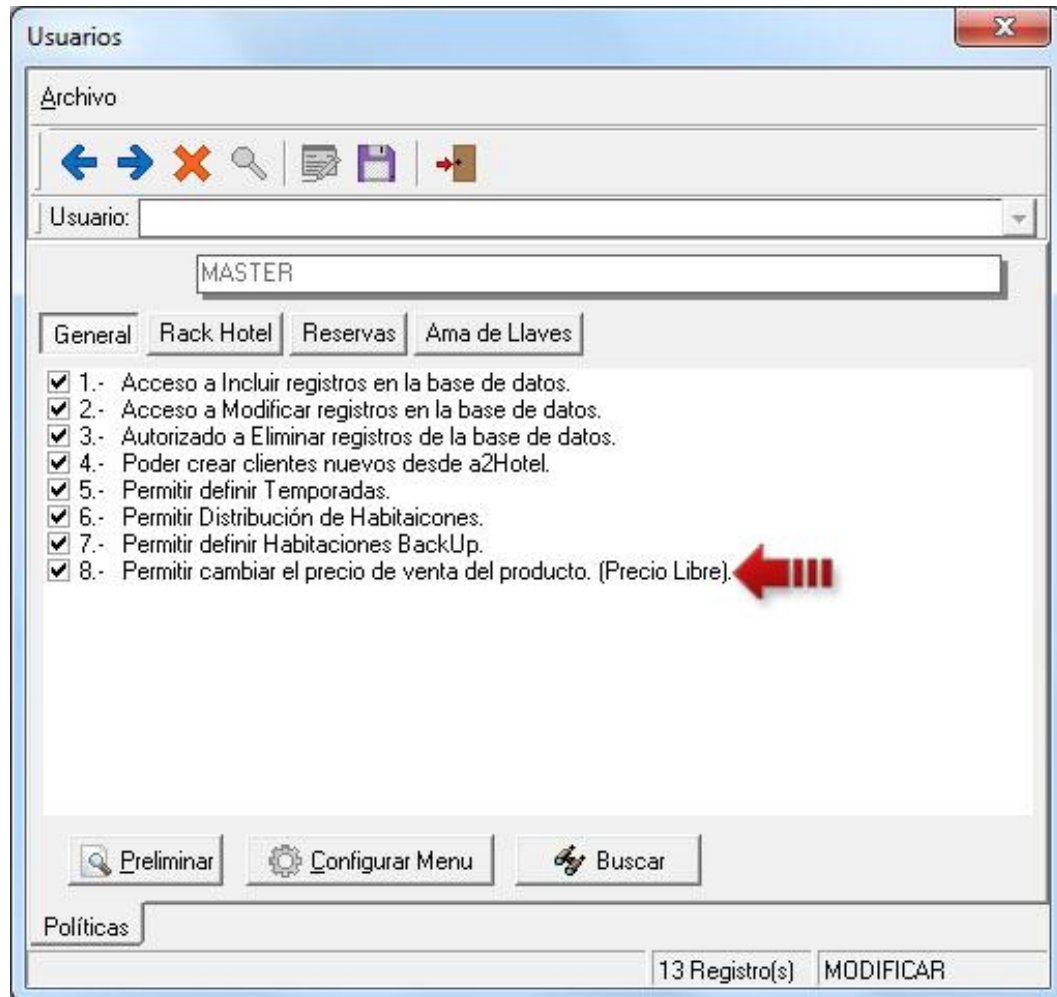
Usuarios

Archivo

Usuario:

MASTER

General | Rack Hotel | Reservas | Ama de Llaves

1.- Acceso a Incluir registros en la base de datos.
2.- Acceso a Modificar registros en la base de datos.
3.- Autorizado a Eliminar registros de la base de datos.
4.- Poder crear clientes nuevos desde a2Hotel.
5.- Permitir definir Temporadas.
6.- Permitir Distribución de Habitaicones.
7.- Permitir definir Habitaciones BackUp.
8.- Permitir cambiar el precio de venta del producto. (Precio Libre).

Preliminar | Configurar Menu | Buscar

Políticas

13 Registro(s) | MODIFICAR